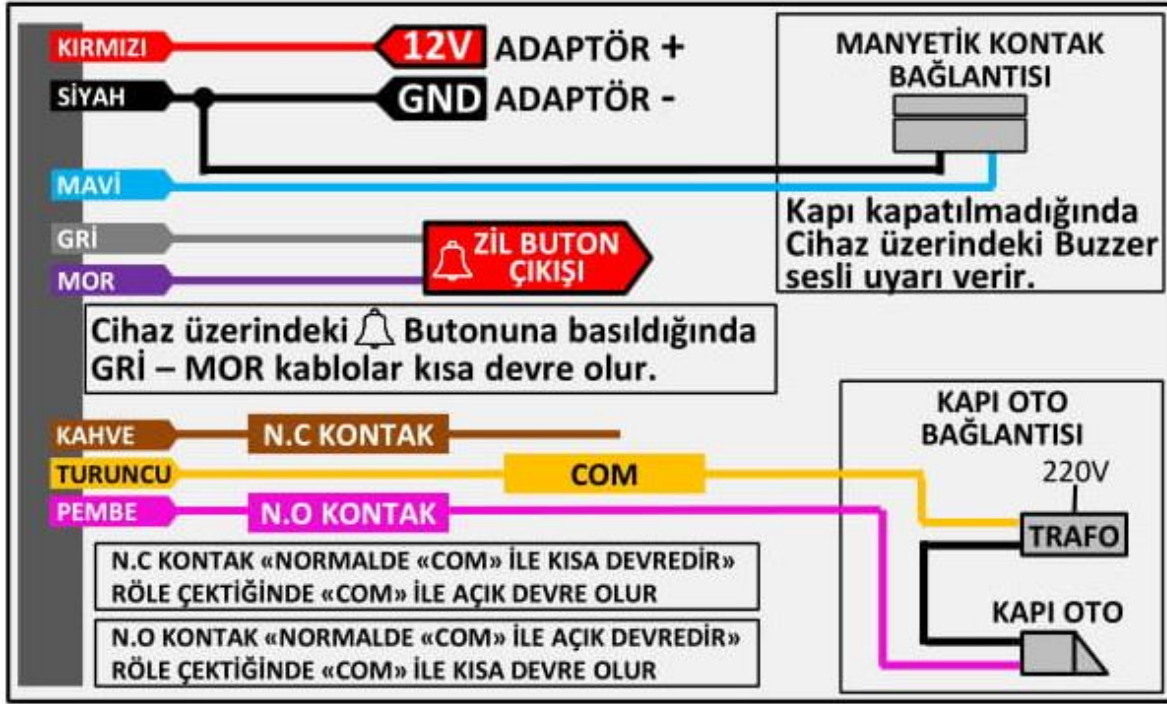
KIRMIZI
12V ADAPTÖR +
SİYAH
GND ADAPTÖR -
MANYETİK KONTAK BAĞLANTISI
MAVİ
Kapı kapatılmadığında Cihaz üzerindeki Buzzer sesli uyarı verir.
GRİ
ZİL BUTON ÇIKIŞI
MOR
Cihaz üzerindeki Butonuna basıldığında GRİ – MOR kablolar kısa devre olur.
KAPI OTO BAĞLANTISI
KAHVE
N.C KONTAK
TURUNCU
COM
220V
PEMBE
N.O KONTAK
TRAFO
N.C KONTAK «NORMALDE «COM» İLE KISA DEVREDİR»
RÖLE ÇEKTİĞİNDE «COM» İLE AÇIK DEVRE OLUR
KAPI OTO
N.O KONTAK «NORMALDE «COM» İLE AÇIK DEVREDİR»
RÖLE ÇEKTİĞİNDE «COM» İLE KISA DEVRE OLUR